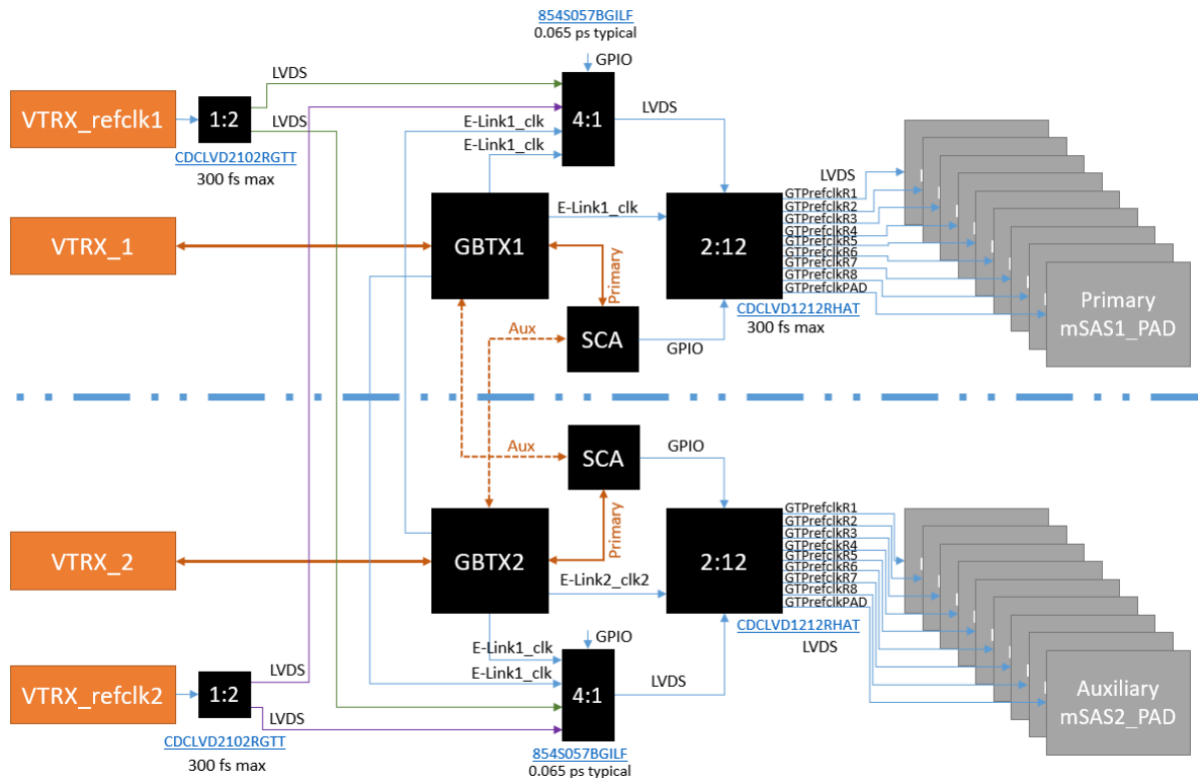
854S057BGILF
0.065 ps typical
GPIO
LVDS
VTRX_refclk1
1:2
LVDS
4:1
LVDS
E-Link1_clk
E-Link1_clk
CDCLVD2102RGTT
300 fs max
LVDS
GTPrefclkR1
GTPrefclkR2
GTPrefclkR3
GTPrefclkR4
GTPrefclkR5
GTPrefclkR6
GTPrefclkR7
GTPrefclkR8
GTPrefclkPAD
E-Link1_clk
VTRX_1
GBTX1
2:12
Primary
Aux
SCA
GPIO
CDCLVD1212RHAT
300 fs max
Primary
mSAS1_PAD
Aux
GPIO
SCA
Primary
GTPrefclkR1
GTPrefclkR2
GTPrefclkR3
GTPrefclkR4
GTPrefclkR5
GTPrefclkR6
GTPrefclkR7
GTPrefclkR8
GTPrefclkPAD
VTRX_2
GBTX2
2:12
E-Link2_clk2
CDCLVD1212RHAT
LVDS
GPIO
E-Link1_clk
E-Link1_clk
VTRX_refclk2
1:2
LVDS
4:1
LVDS
LVDS
CDCLVD2102RGTT
300 fs max
854S057BGILF
0.065 ps typical
Auxiliary
mSAS2_PAD